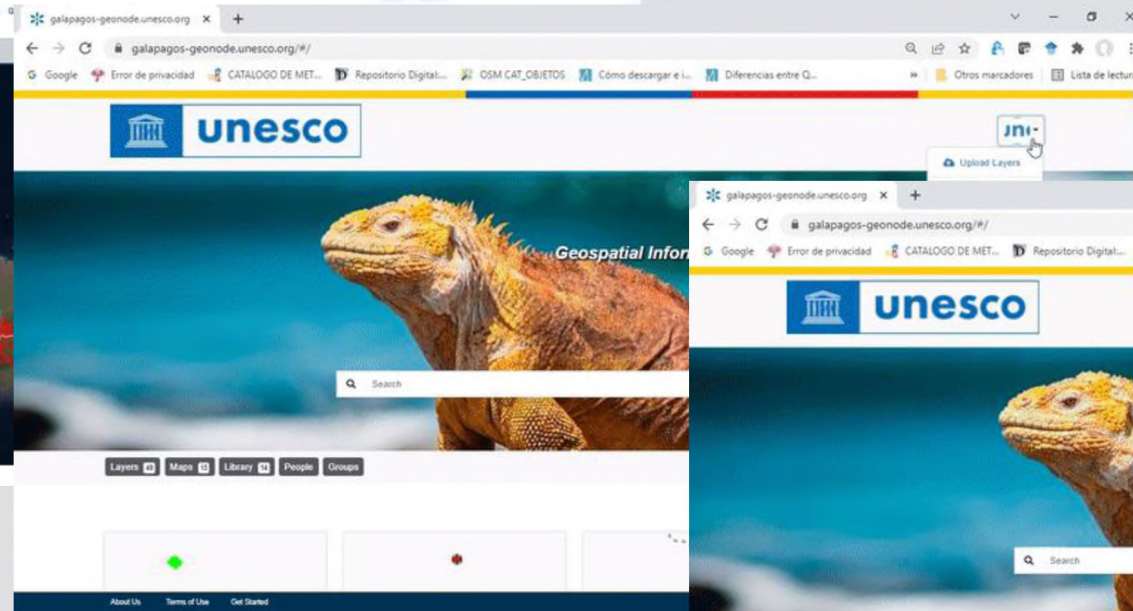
galapagos-geonode.unesco.org × +

galapagos-geonode.unesco.org/#/

Google Error de privacidad CATALOGO DE MET... Repositorio Digital:... OSM CAT_OBJETOS Cómo descargar e i... Diferencias entre Q... » Otros marcadores Lista de lectura

unesco

UNI

Upload Layers

Geospatial Infor

Search

Layers 40 Maps 13 Library 14 People Groups

About Us Terms of Use Get Started

galapagos-geonode.unesco.org × +

galapagos-geonode.unesco.org/#/

Google Error de privacidad CATALOGO DE MET... Repositorio Digital:...

unesco

Search